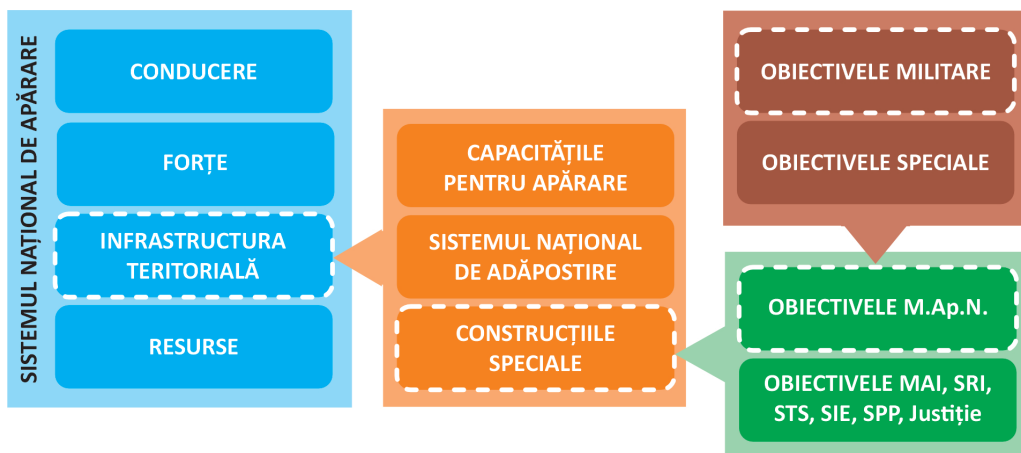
SISTEMUL NAȚIONAL DE APĂRARE

CONDUCERE

FORȚE

INFRASTRUCTURA TERITORIALĂ

RESURSE

CAPACITĂȚILE PENTRU APĂRARE

SISTEMUL NAȚIONAL DE ADĂPOSTIRE

CONSTRUCȚIILE SPECIALE

OBIECTIVELE MILITARE

OBIECTIVELE SPECIALE

OBIECTIVELE M.Ap.N.

OBIECTIVELE MAI, SRI, STS, SIE, SPP, Justiție